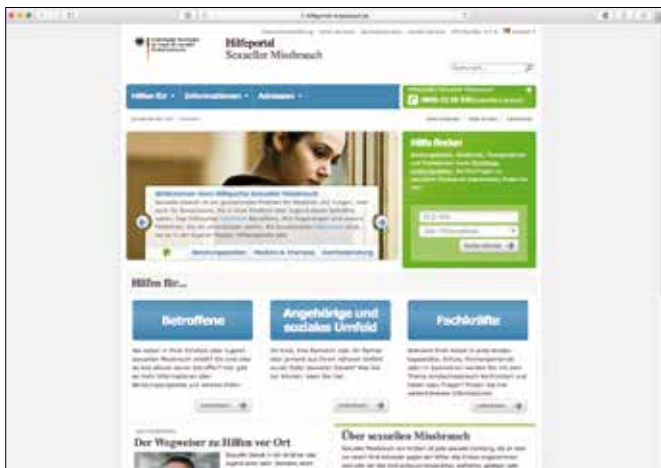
Hilfeportal
Sexueller Missbrauch

Hilfen für
Informationen
Adressen

Hilfe finden

Willkommen beim Hilfeportal Sexueller Missbrauch

Hilfen für...

Betroffene

Angehörige und soziales Umfeld

Fachkräfte

Der Wegweiser zu Hilfen vor Ort

Über sexuellen Missbrauch